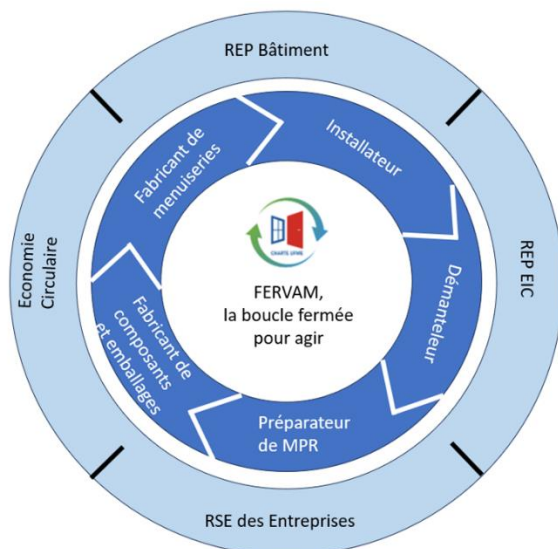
REP Bâtiment

REP EIC

RSE des Entreprises

Economie Circulaire

Installateur

Démanteleur

Préparateur de MPR

Fabricant de composants et emballages

Fabricant de menuiseries

CHARTE DPMR

FERVAM, la boucle fermée pour agir